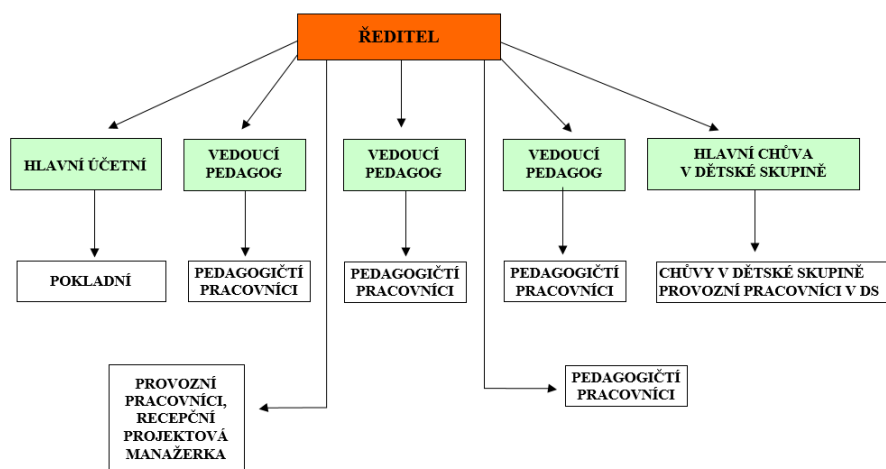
ŘEDITEL

HLAVNÍ ÚČETNÍ

VEDOUCÍ PEDAGOG

VEDOUCÍ PEDAGOG

VEDOUCÍ PEDAGOG

HLAVNÍ CHŮVA V DĚTSKÉ SKUPINĚ

POKLADNÍ

PEDAGOGIČTÍ PRACOVNÍCI

PEDAGOGIČTÍ PRACOVNÍCI

PEDAGOGIČTÍ PRACOVNÍCI

CHŮVY V DĚTSKÉ SKUPINĚ PROVOZNÍ PRACOVNÍCI V DS

PROVOZNÍ PRACOVNÍCI, RECEPČNÍ PROJEKTOVÁ MANAŽERKA

PEDAGOGIČTÍ PRACOVNÍCI